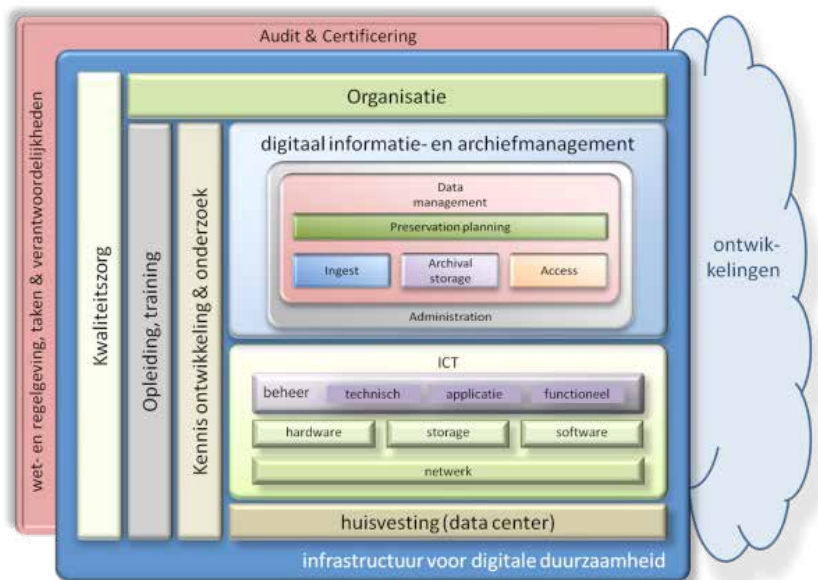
Audit & Certificering

wet- en regelgeving, taken & verantwoordelijkheden

Kwaliteitszorg

Organisatie

Opleiding, training

Kennis ontwikkeling & onderzoek

digitaal informatie- en archiefmanagement

Data management

Preservation planning

Ingest

Archival storage

Access

Administration

ICT

beheer

technisch

applicatie

functioneel

hardware

storage

software

netwerk

huisvesting (data center)

infrastructuur voor digitale duurzaamheid

ontwik-kelingen